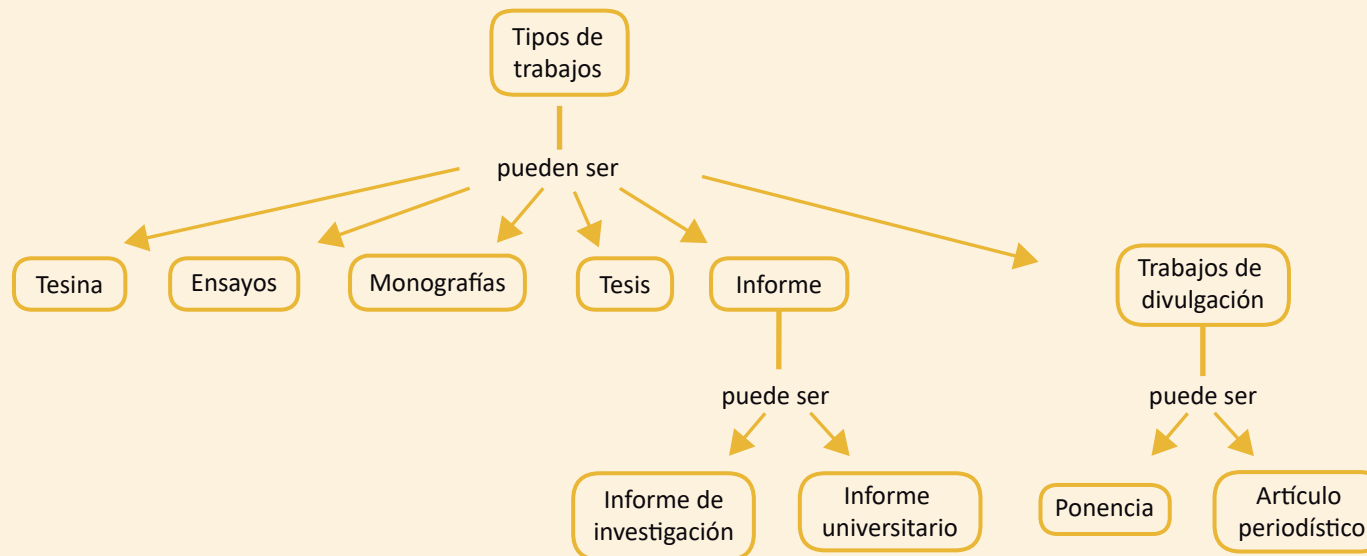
Tipos de trabajos

pueden ser

Tesina

Ensayos

Monografías

Tesis

Informe

Trabajos de divulgación

puede ser

puede ser

Informe de investigación

Informe universitario

Ponencia

Artículo periodístico